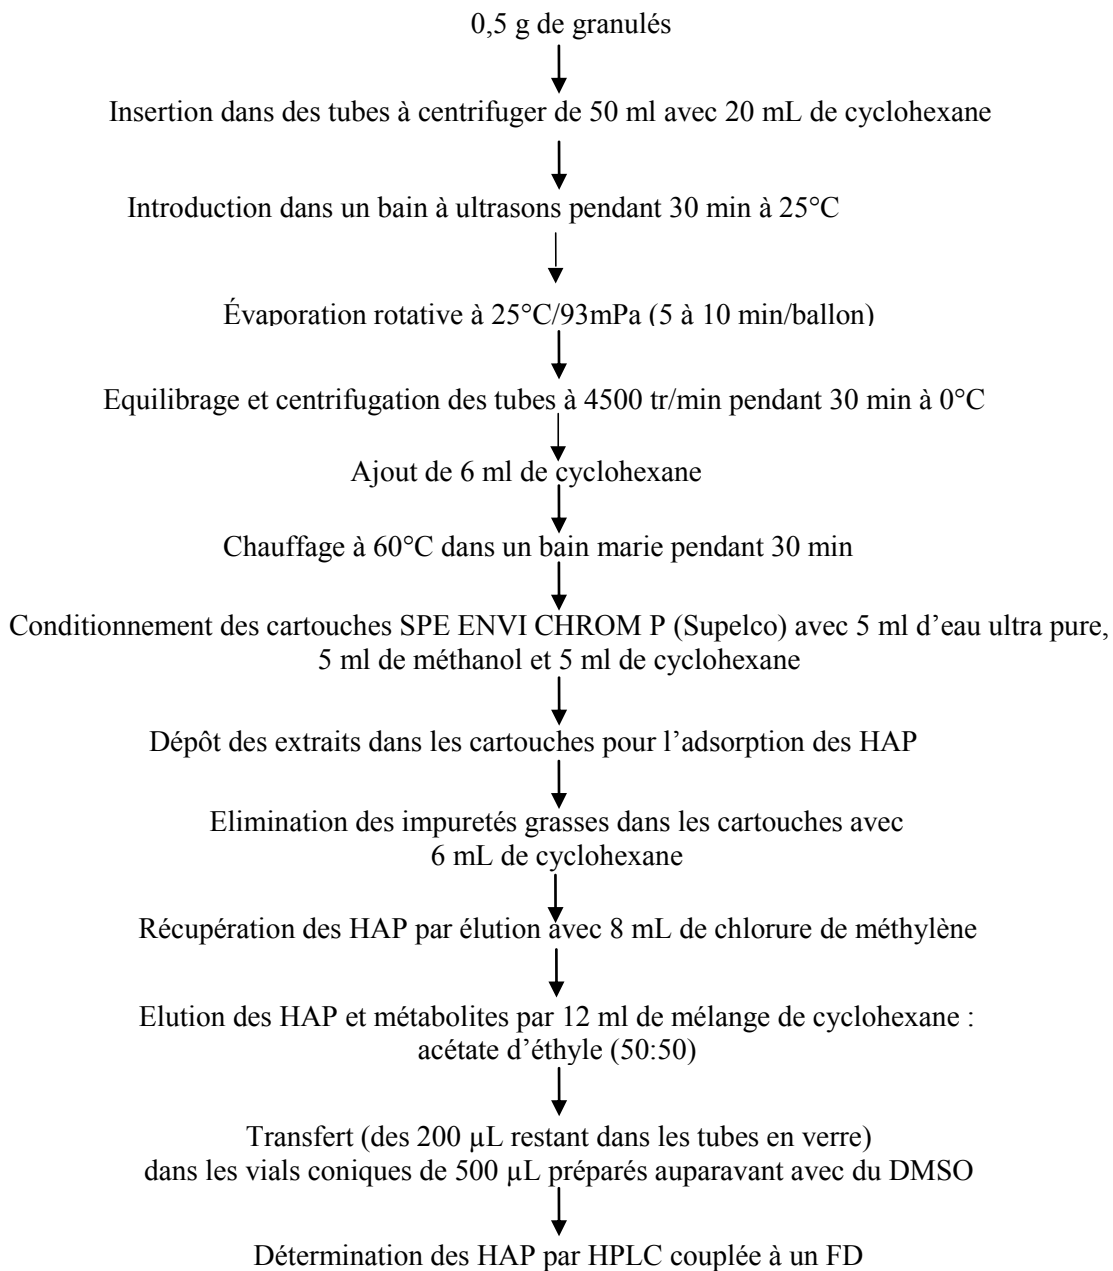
0,5 g de granulés

Insertion dans des tubes à centrifuger de 50 ml avec 20 mL de cyclohexane

Introduction dans un bain à ultrasons pendant 30 min à 25°C

Évaporation rotative à 25°C/93mPa (5 à 10 min/ballon)

Equilibrage et centrifugation des tubes à 4500 tr/min pendant 30 min à 0°C

Ajout de 6 ml de cyclohexane

Chauffage à 60°C dans un bain marie pendant 30 min

Conditionnement des cartouches SPE ENVI CHROM P (Supelco) avec 5 ml d'eau ultra pure, 5 ml de méthanol et 5 ml de cyclohexane

Dépôt des extraits dans les cartouches pour l'adsorption des HAP

Elimination des impuretés grasses dans les cartouches avec 6 mL de cyclohexane

Récupération des HAP par élution avec 8 mL de chlorure de méthylène

Elution des HAP et métabolites par 12 ml de mélange de cyclohexane : acétate d'éthyle (50:50)

Transfert (des 200 µL restant dans les tubes en verre) dans les vials coniques de 500 µL préparés auparavant avec du DMSO

Détermination des HAP par HPLC couplée à un FD